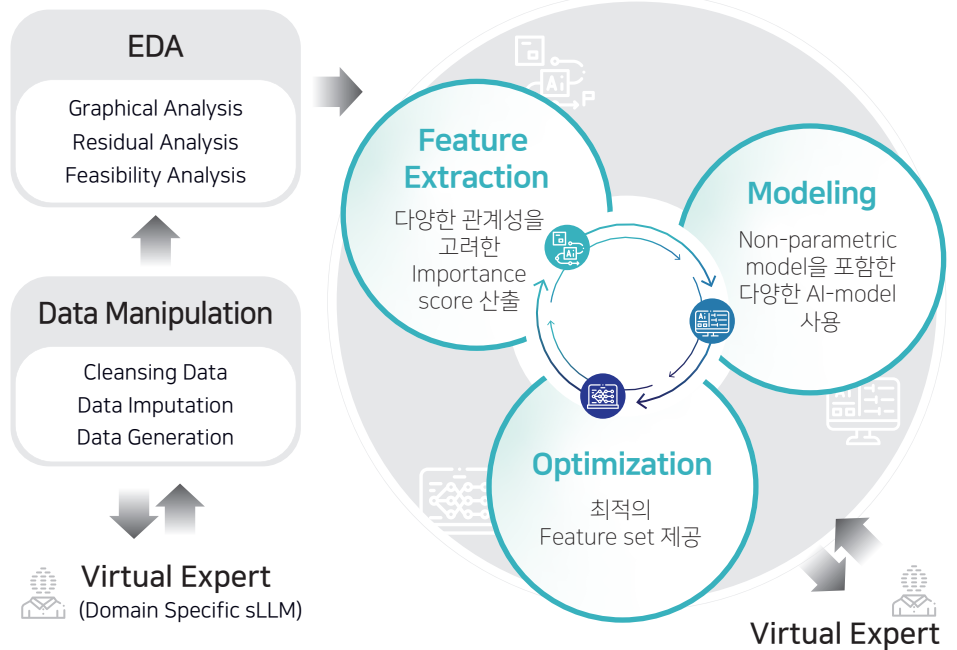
EDA

Graphical Analysis
Residual Analysis
Feasibility Analysis

Data Manipulation

Cleansing Data
Data Imputation
Data Generation

Virtual Expert
(Domain Specific sLLM)

Feature Extraction

다양한 관계성을 고려한 Importance score 산출

Modeling

Non-parametric model을 포함한 다양한 AI-model 사용

Optimization

최적의 Feature set 제공

Virtual Expert